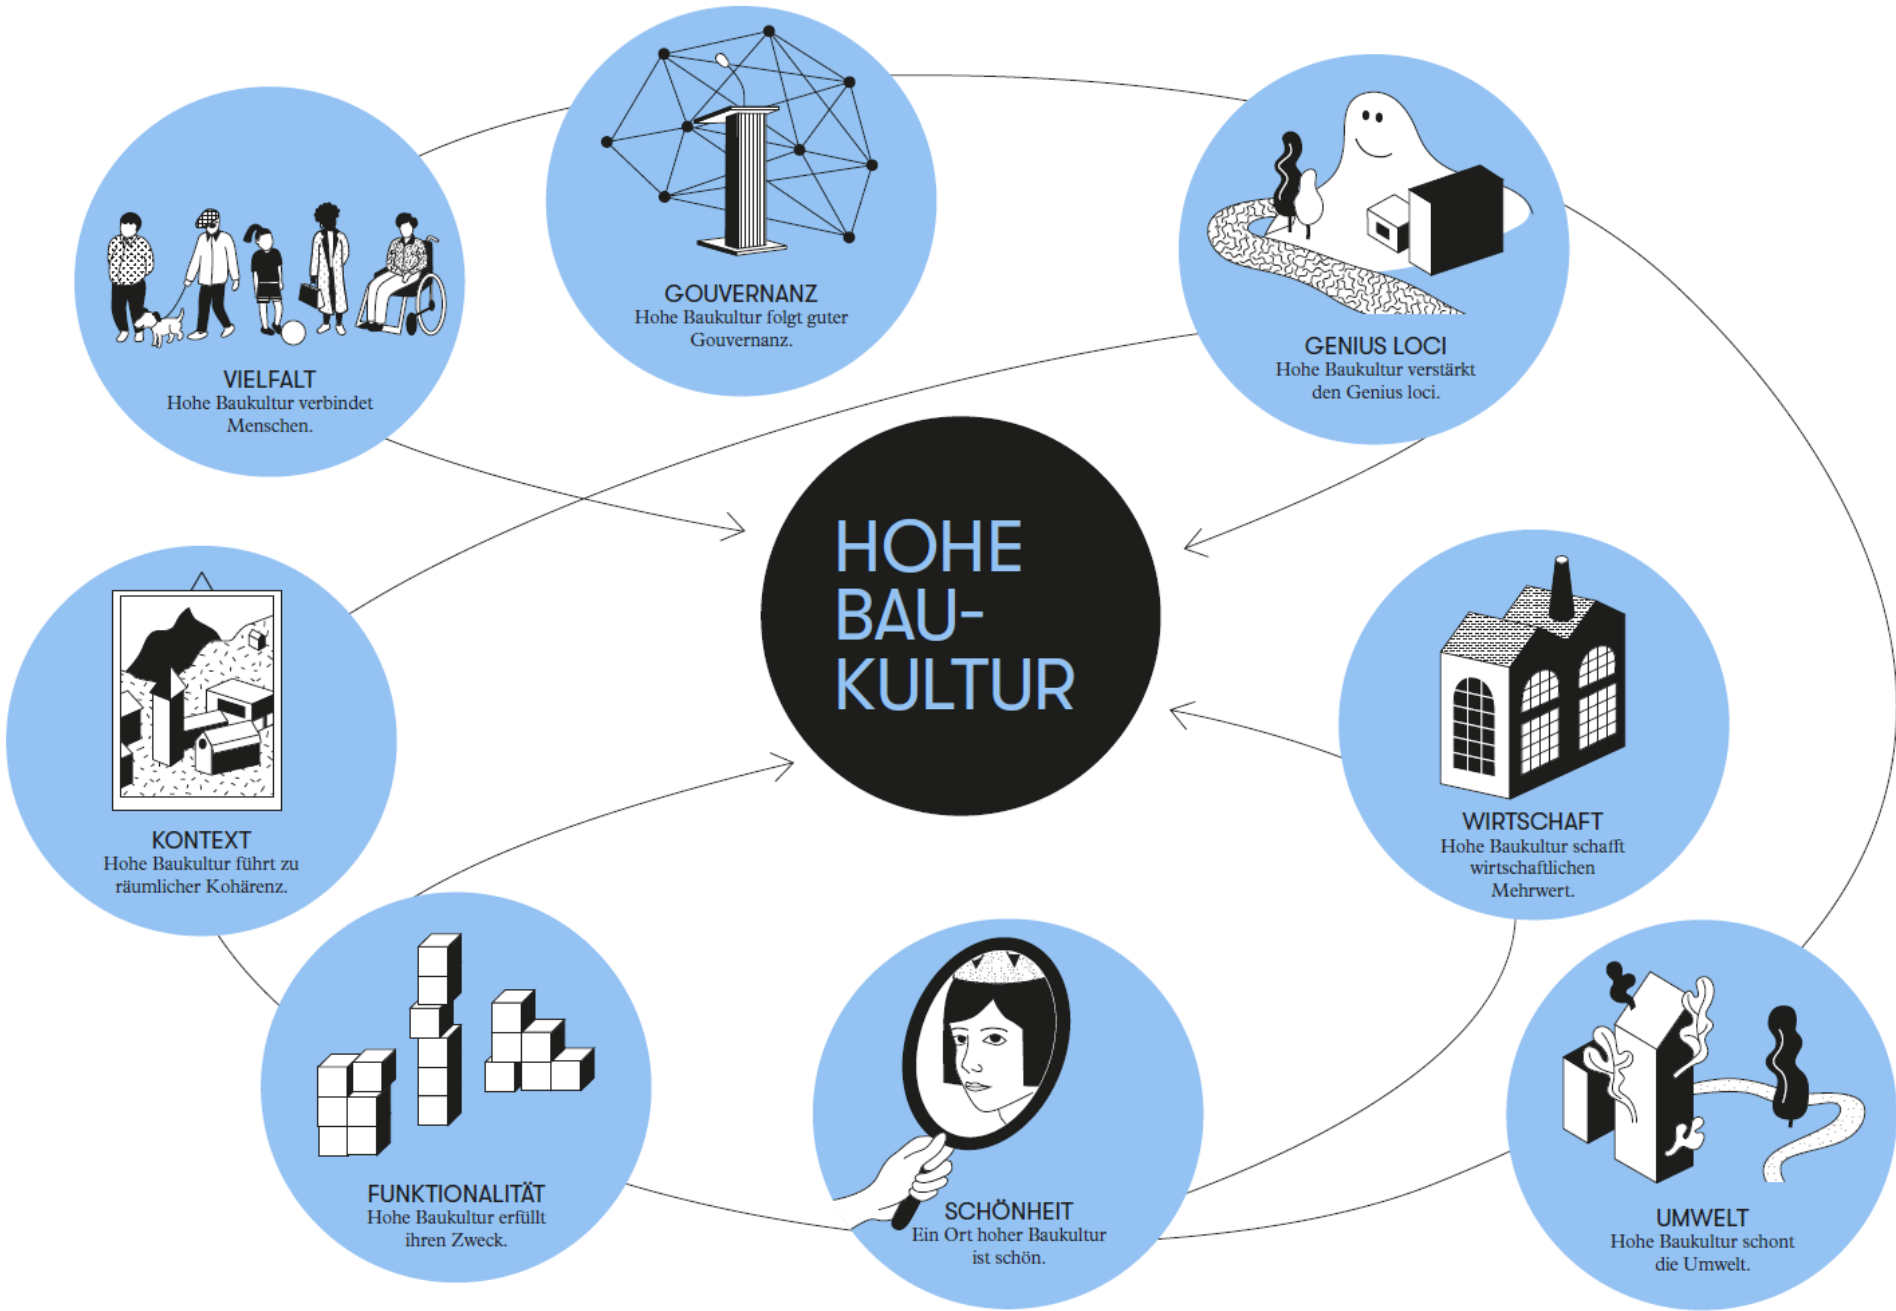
GOUVERNANZ
Hohe Baukultur folgt guter Gouvernanz.

VIELFALT
Hohe Baukultur verbindet Menschen.

GENIUS LOCI
Hohe Baukultur verstärkt den Genius loci.

HOHE BAU-KULTUR

KONTEXT
Hohe Baukultur führt zu räumlicher Kohärenz.

WIRTSCHAFT
Hohe Baukultur schafft wirtschaftlichen Mehrwert.

FUNKTIONALITÄT
Hohe Baukultur erfüllt ihren Zweck.

SCHÖNHEIT
Ein Ort hoher Baukultur ist schön.

UMWELT
Hohe Baukultur schont die Umwelt.